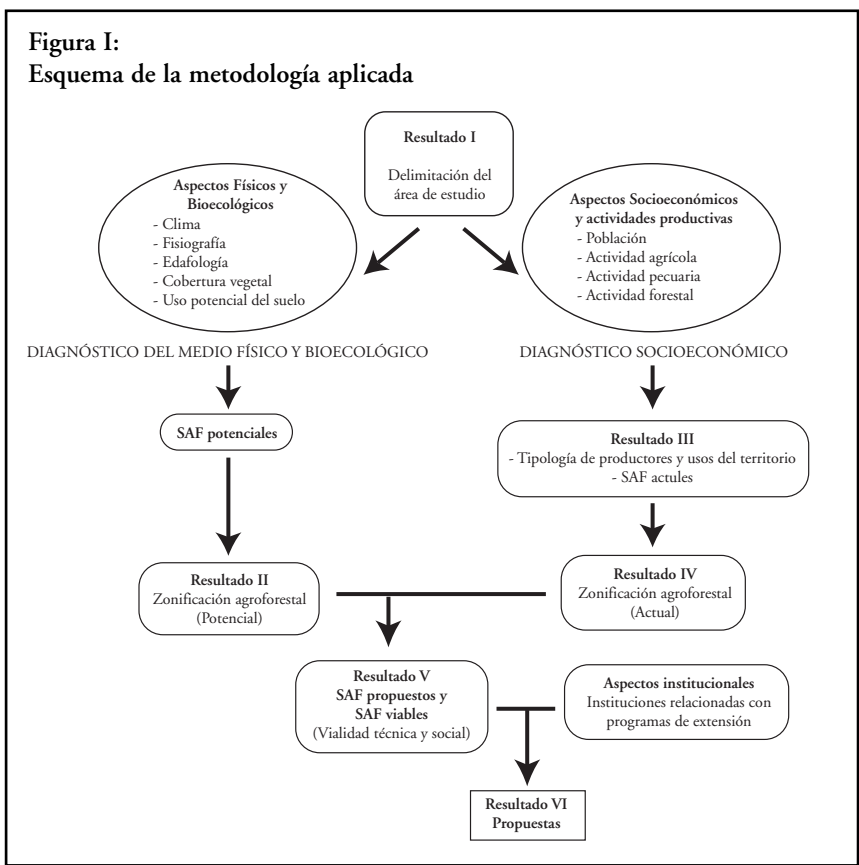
Figura I:
Esquema de la metodología aplicada

Resultado I
Delimitación del área de estudio

Aspectos Físicos y Bioecológicos
- Clima
- Fisiografía
- Edafología
- Cobertura vegetal
- Uso potencial del suelo

Aspectos Socioeconómicos y actividades productivas
- Población
- Actividad agrícola
- Actividad pecuaria
- Actividad forestal

DIAGNÓSTICO DEL MEDIO FÍSICO Y BIOECOLÓGICO

DIAGNÓSTICO SOCIOECONÓMICO

SAF potenciales

Resultado III
- Tipología de productores y usos del territorio
- SAF actules

Resultado II
Zonificación agroforestal
(Potencial)

Resultado IV
Zonificación agroforestal
(Actual)

Resultado V
SAF propuestos y SAF viables
(Vialidad técnica y social)

Aspectos institucionales
Instituciones relacionadas con programas de extensión

Resultado VI
Propuestas